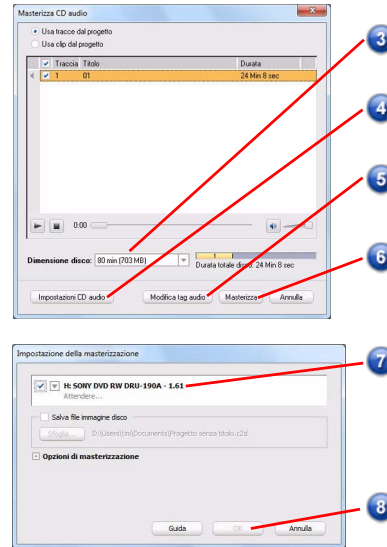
Masterizza CD audio

Usa tracce dal progetto
Usa clip dal progetto

| | Traccia | Titolo | Durata |
|---|---|---|---|
| ✔ | 1 | 01 | 24 Min 8 sec |

0:00

Dimensione disco: 80 min (703 MB)
Durata totale disco: 24 Min 8 sec

Impostazioni CD audio
Modifica tag audio
Masterizza
Annulla

3
4
5
6

Impostazione della masterizzazione

H: SONY DVD RW DRU-190A - 1.61
Attendere...

Salva file immagine disco
Sfoglia... D:\Users\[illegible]\Documents\Progetto senza titolo.c2d

Opzioni di masterizzazione

Guida
OK
Annulla

7
8